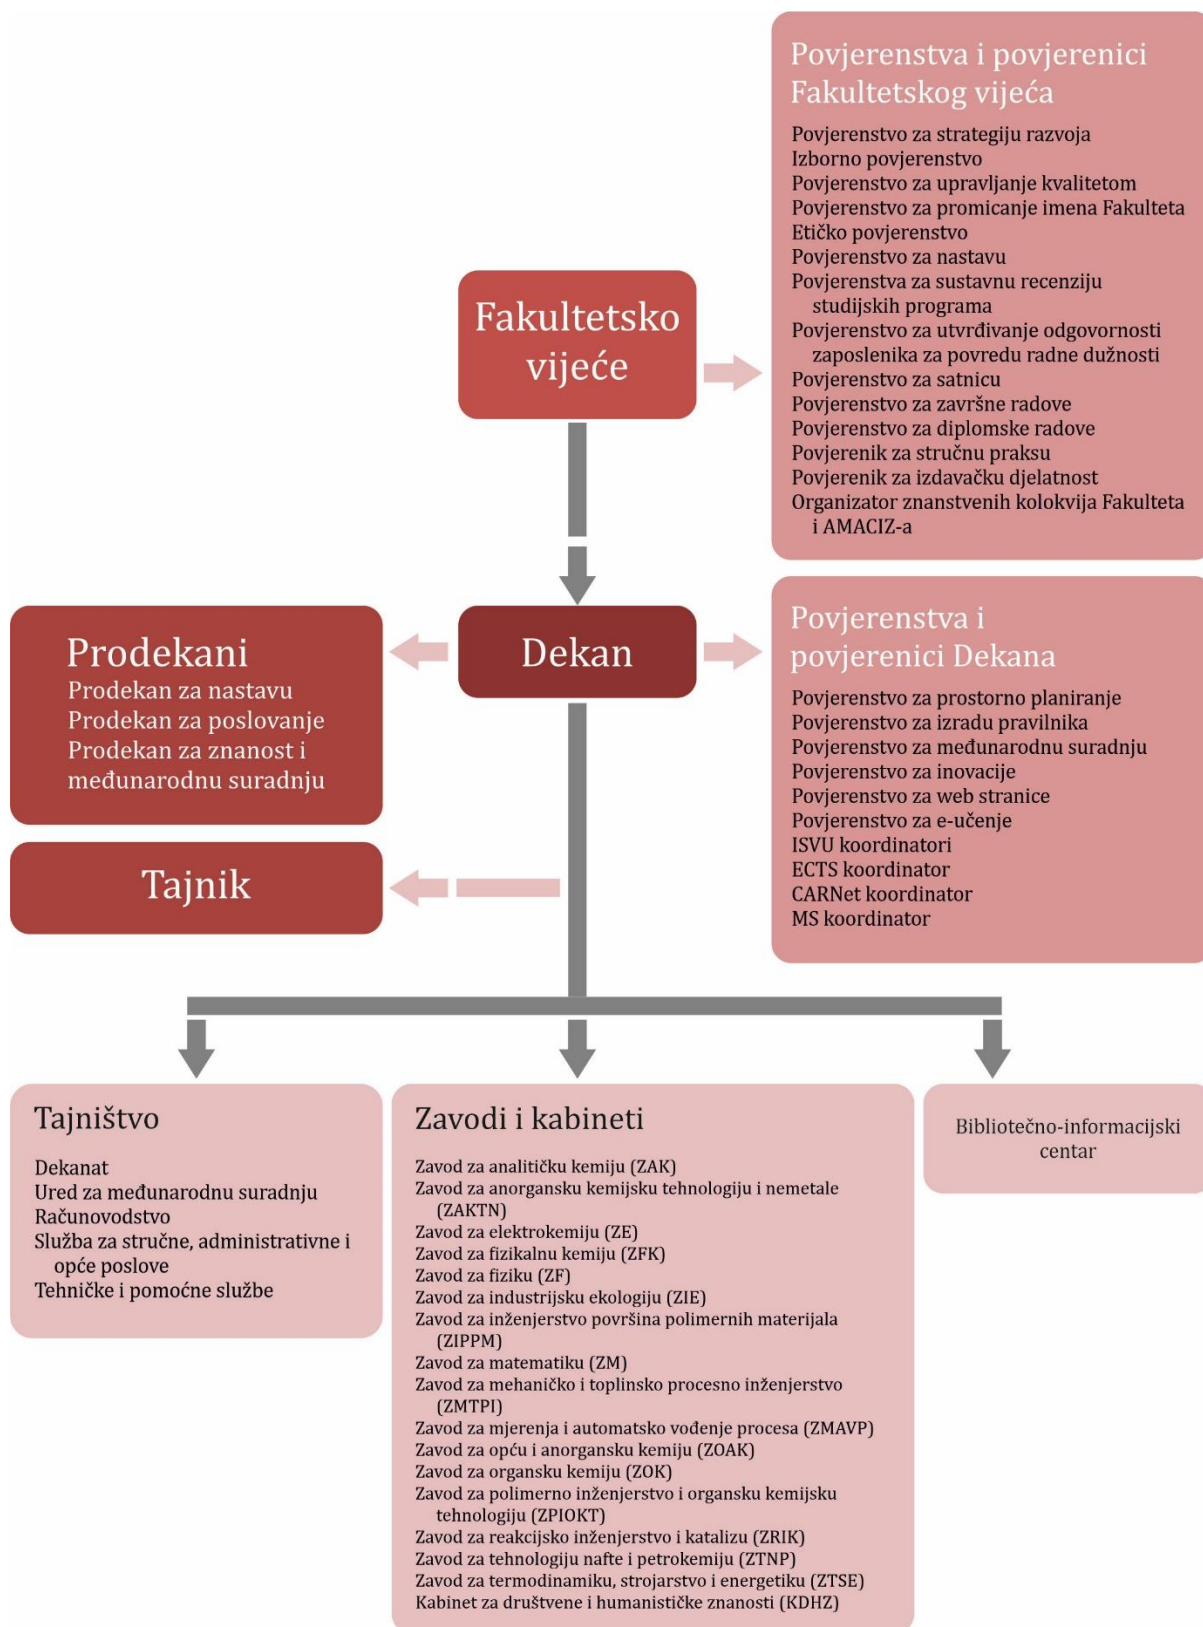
Povjerenstva i povjerenici Fakultetskog vijeća

Povjerenstvo za strategiju razvoja
Izborno povjerenstvo
Povjerenstvo za upravljanje kvalitetom
Povjerenstvo za promicanje imena Fakulteta
Etičko povjerenstvo
Povjerenstvo za nastavu
Povjerenstva za sustavnu recenziju studijskih programa
Povjerenstvo za utvrđivanje odgovornosti zaposlenika za povredu radne dužnosti
Povjerenstvo za satnicu
Povjerenstvo za završne radove
Povjerenstvo za diplomske radove
Povjerenik za stručnu praksu
Povjerenik za izdavačku djelatnost
Organizator znanstvenih kolokvija Fakulteta i AMACIZ-a

Fakultetsko vijeće

Dekan

Prodekani
Prodekan za nastavu
Prodekan za poslovanje
Prodekan za znanost i međunarodnu suradnju

Tajnik

Povjerenstva i povjerenici Dekana

Povjerenstvo za prostorno planiranje
Povjerenstvo za izradu pravilnika
Povjerenstvo za međunarodnu suradnju
Povjerenstvo za inovacije
Povjerenstvo za web stranice
Povjerenstvo za e-učenje
ISVU koordinatori
ECTS koordinator
CARNet koordinator
MS koordinator

Tajništvo

Dekanat
Ured za međunarodnu suradnju
Računovodstvo
Služba za stručne, administrativne i opće poslove
Tehničke i pomoćne službe

Zavodi i kabineti

Zavod za analitičku kemiju (ZAK)
Zavod za anorgansku kemijsku tehnologiju i nemetale (ZAKTN)
Zavod za elektrokemiju (ZE)
Zavod za fizikalnu kemiju (ZFK)
Zavod za fiziku (ZF)
Zavod za industrijsku ekologiju (ZIE)
Zavod za inženjerstvo površina polimernih materijala (ZIPPM)
Zavod za matematiku (ZM)
Zavod za mehaničko i toplinsko procesno inženjerstvo (ZMTPI)
Zavod za mjerenja i automatsko vođenje procesa (ZMAVP)
Zavod za opću i anorgansku kemiju (ZOAK)
Zavod za organsku kemiju (ZOK)
Zavod za polimerno inženjerstvo i organsku kemijsku tehnologiju (ZPIOKT)
Zavod za reakcijsko inženjerstvo i katalizu (ZRIK)
Zavod za tehnologiju nafte i petrokemiju (ZTNP)
Zavod za termodinamiku, strojarstvo i energetiku (ZTSE)
Kabinet za društvene i humanističke znanosti (KDHZ)

Bibliotečno-informacijski centar